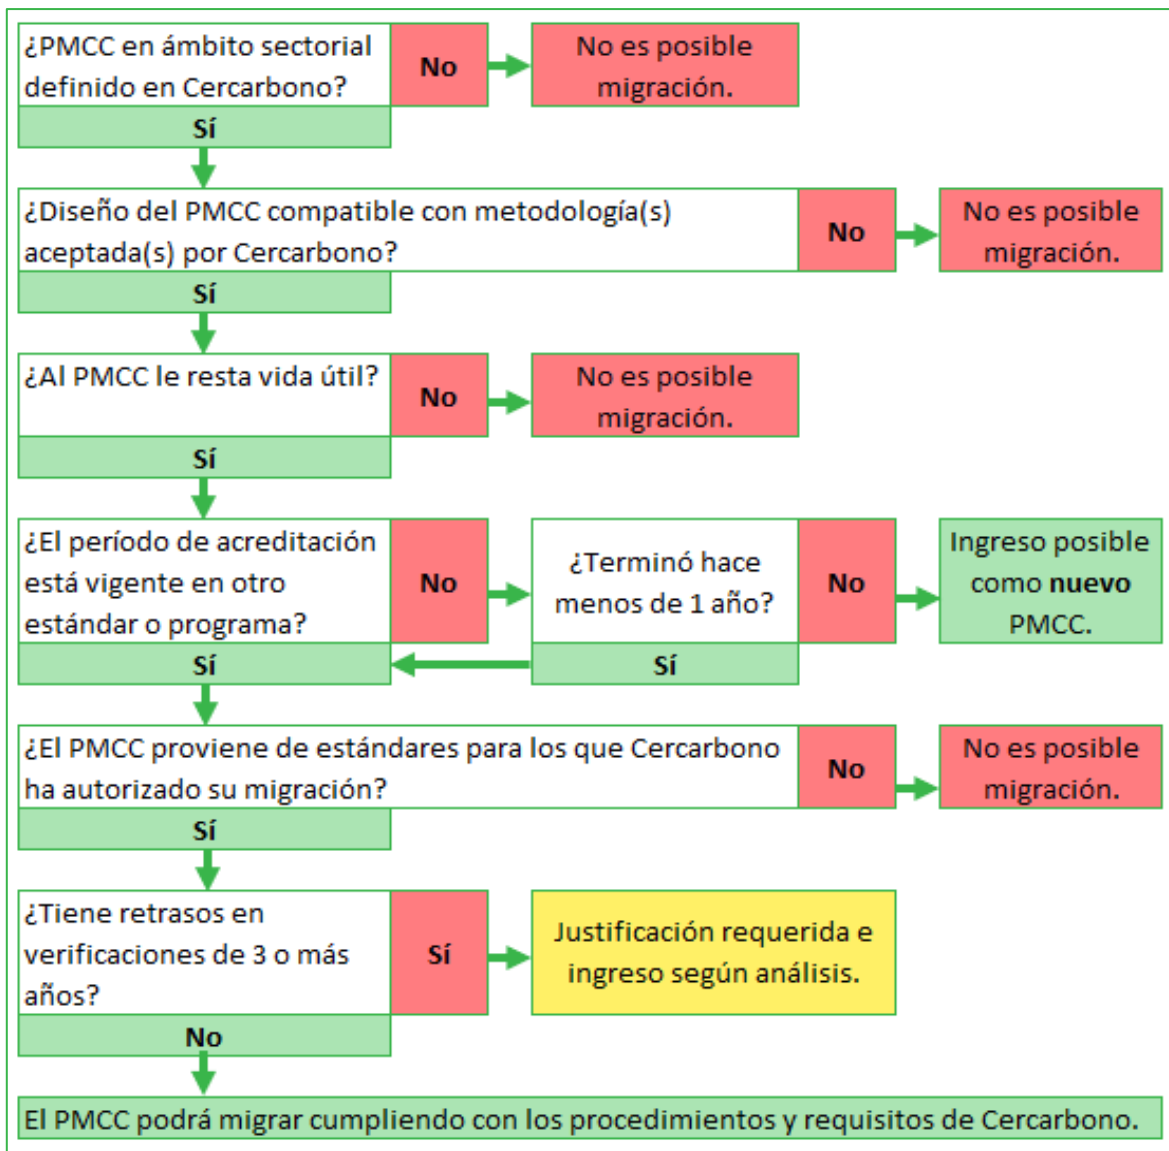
¿PMCC en ámbito sectorial definido en Cercarbono?

No

No es posible migración.

Sí

¿Diseño del PMCC compatible con metodología(s) aceptada(s) por Cercarbono?

No

No es posible migración.

Sí

¿Al PMCC le resta vida útil?

No

No es posible migración.

Sí

¿El período de acreditación está vigente en otro estándar o programa?

No

¿Terminó hace menos de 1 año?

No

Ingreso posible como **nuevo** PMCC.

Sí

Sí

¿El PMCC proviene de estándares para los que Cercarbono ha autorizado su migración?

No

No es posible migración.

Sí

¿Tiene retrasos en verificaciones de 3 o más años?

Sí

Justificación requerida e ingreso según análisis.

No

El PMCC podrá migrar cumpliendo con los procedimientos y requisitos de Cercarbono.